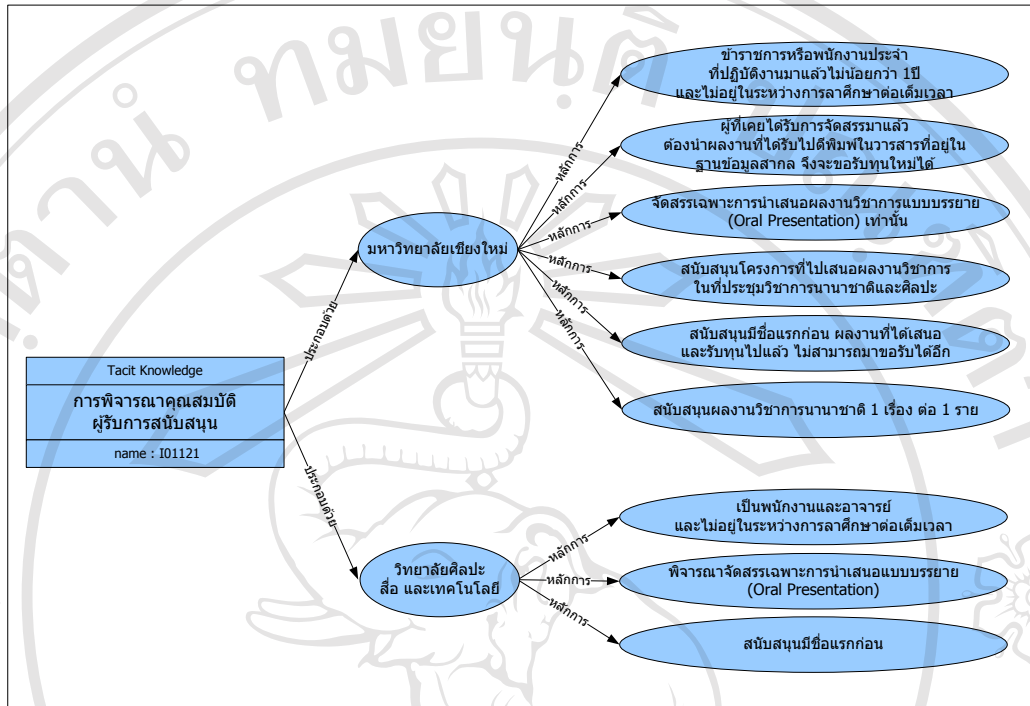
Tacit Knowledge

การพิจารณาคุณสมบัติ ผู้รับการสนับสนุน

name : I01121

ประกอบด้วย

มหาวิทยาลัยเชียงใหม่

หลักการ

ข้าราชการหรือพนักงานประจำ ที่ปฏิบัติงานมาแล้วไม่น้อยกว่า 1ปี และไม่อยู่ในระหว่างการลาศึกษาต่อเต็มเวลา

หลักการ

ผู้ที่เคยได้รับการจัดสรรมาแล้ว ต้องนำผลงานที่ได้รับไปตีพิมพ์ในวารสารที่อยู่ใน ฐานข้อมูลสากล จึงจะขอรับทุนใหม่ได้

หลักการ

จัดสรรเฉพาะการนำเสนอผลงานวิชาการแบบบรรยาย (Oral Presentation) เท่านั้น

หลักการ

สนับสนุนโครงการที่ไปเสนอผลงานวิชาการ ในที่ประชุมวิชาการนานาชาติและศิลปะ

หลักการ

สนับสนุนมีชื่อแรกก่อน ผลงานที่ได้เสนอ และรับทุนไปแล้ว ไม่สามารถมาขอรับได้อีก

หลักการ

สนับสนุนผลงานวิชาการนานาชาติ 1 เรื่อง ต่อ 1 ราย

ประกอบด้วย

วิทยาลัยศิลปะ สื่อ และเทคโนโลยี

หลักการ

เป็นพนักงานและอาจารย์ และไม่อยู่ในระหว่างการลาศึกษาต่อเต็มเวลา

หลักการ

พิจารณาจัดสรรเฉพาะการนำเสนอแบบบรรยาย (Oral Presentation)

หลักการ

สนับสนุนมีชื่อแรกก่อน